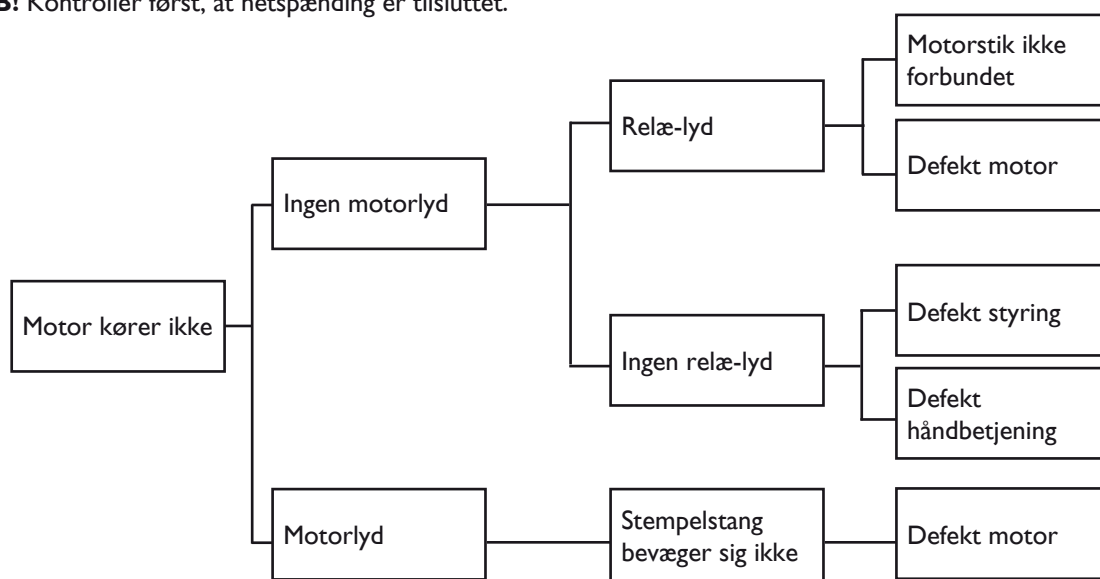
S! Kontroller først, at netspænding er tilsluttet.

Motor kører ikke

Ingen motorlyd

Relæ-lyd

Motorstik ikke forbundet

Defekt motor

Ingen relæ-lyd

Defekt styring

Defekt håndbetjening

Motorlyd

Stempelstang bevæger sig ikke

Defekt motor